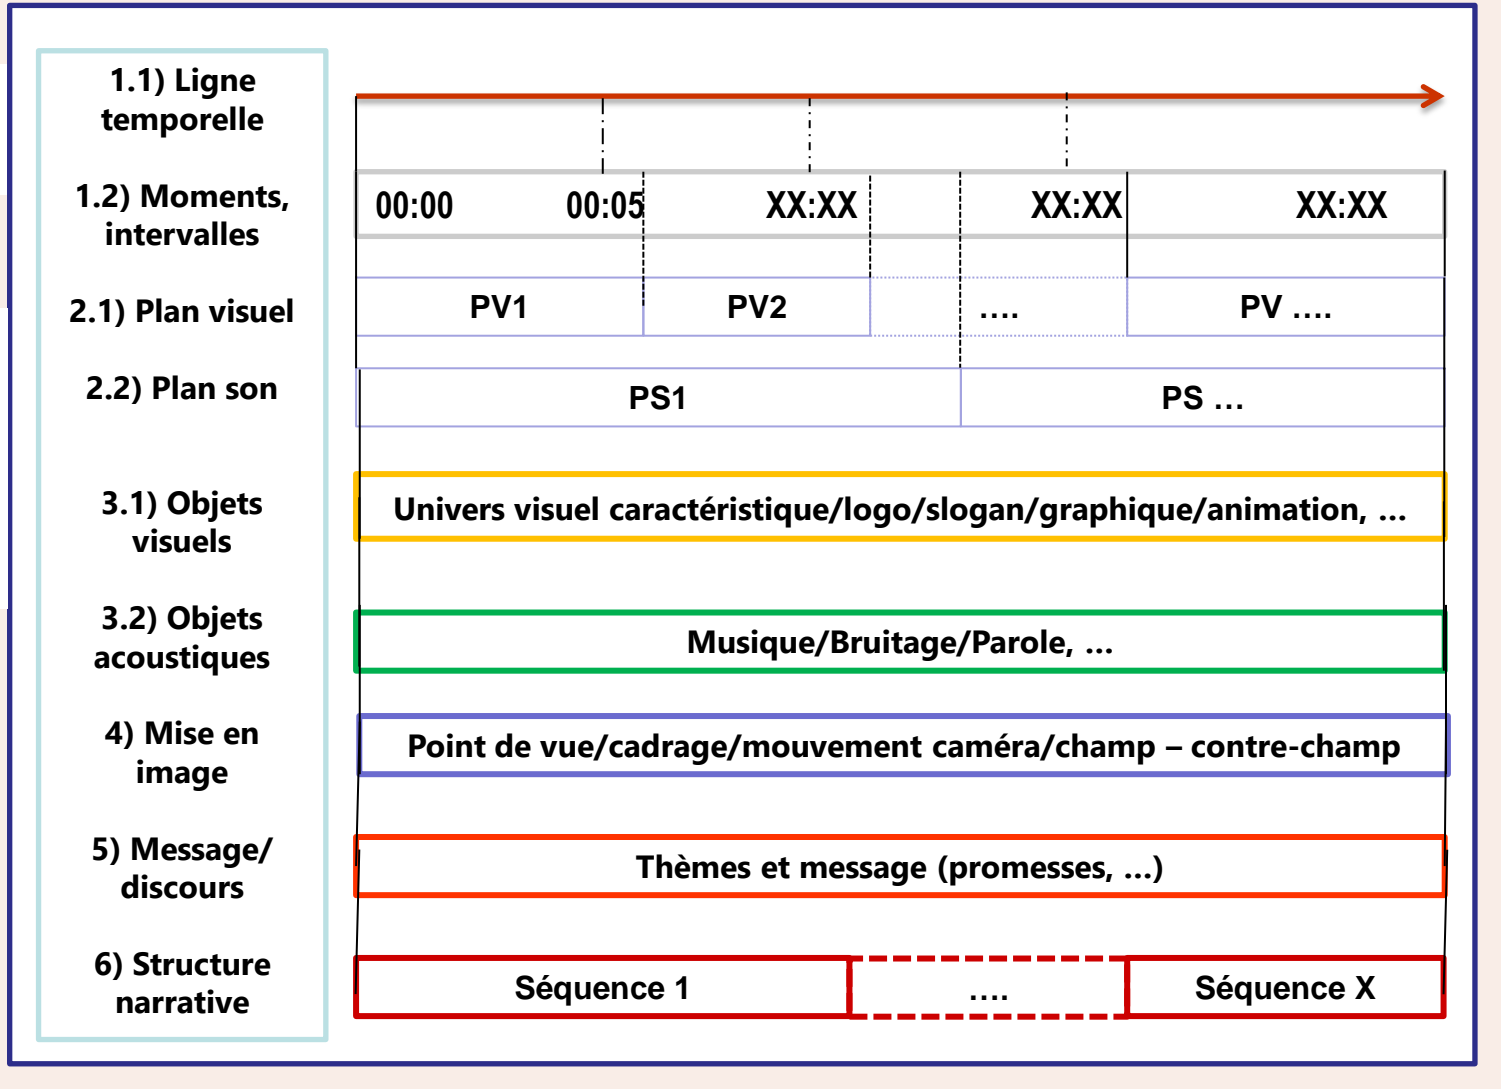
1.1) Ligne temporelle

1.2) Moments, intervalles

2.1) Plan visuel

2.2) Plan son

3.1) Objets visuels

3.2) Objets acoustiques

4) Mise en image

5) Message/ discours

6) Structure narrative

| 00:00 | 00:05 | XX:XX | XX:XX | XX:XX |
|---|---|---|---|---|

| PV1 | PV2 | …. | PV …. |
|---|---|---|---|

| PS1 | PS … |
|---|---|

Univers visuel caractéristique/logo/slogan/graphique/animation, …

Musique/Bruitage/Parole, …

Point de vue/cadrage/mouvement caméra/champ – contre-champ

Thèmes et message (promesses, …)

| Séquence 1 | …. | Séquence X |
|---|---|---|